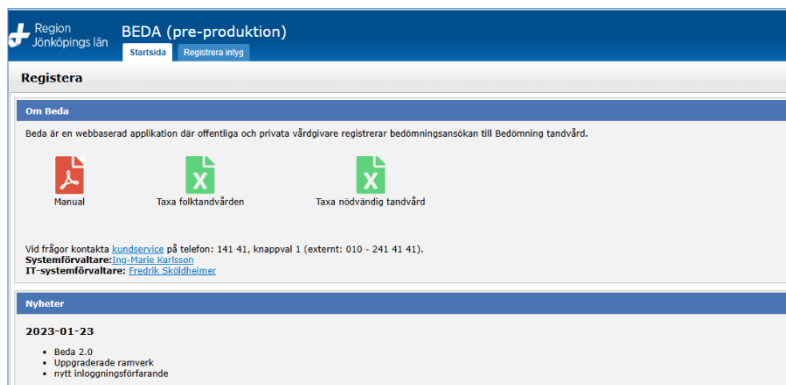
Region Jönköpings län

BEDA (pre-produktion)

Startsida Registrera intyg

Registera

Om Beda

Beda är en webbaserad applikation där offentliga och privata vårdgivare registrerar bedömningsansökan till Bedömning tandvård.

Manual

Taxa folktandvården

Taxa nödvändig tandvård

Vid frågor kontakta kundservice på telefon: 141 41, knappval 1 (externt: 010 - 241 41 41).
Systemförvaltare:Ing-Marie Karlsson
IT-systemförvaltare: Fredrik Sköldheimer

Nyheter

2023-01-23

- Beda 2.0
- Uppgraderade ramverk
- nytt inloggningsförfarande